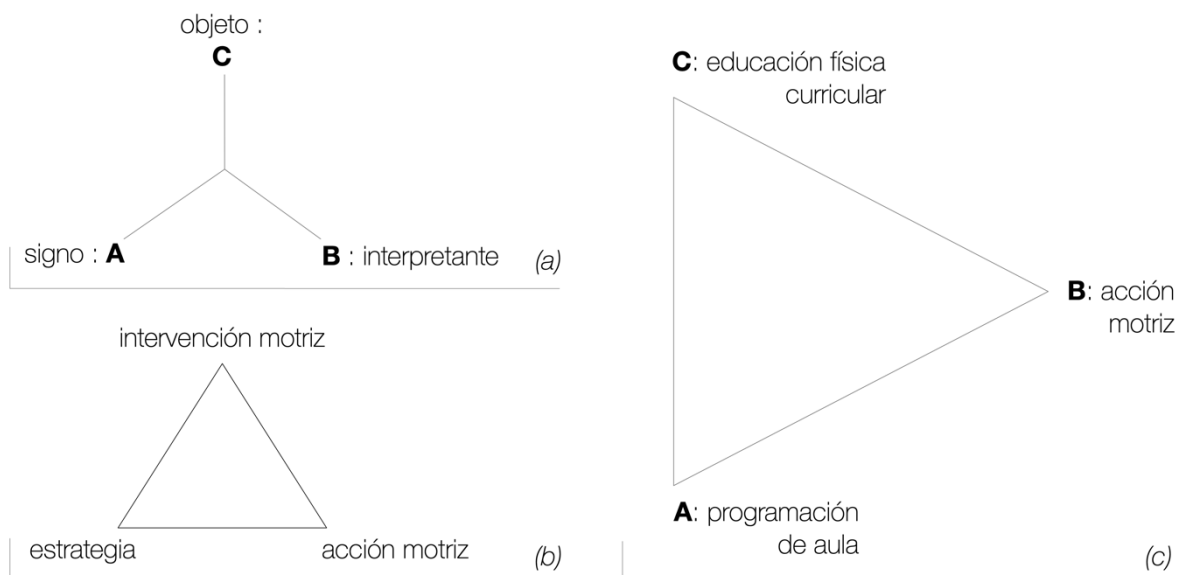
objeto :
**C**

signo : **A**

**B** : interpretante

(a)

intervención motriz

estrategia

acción motriz

(b)

**C**: educación física curricular

**B**: acción motriz

**A**: programación de aula

(c)